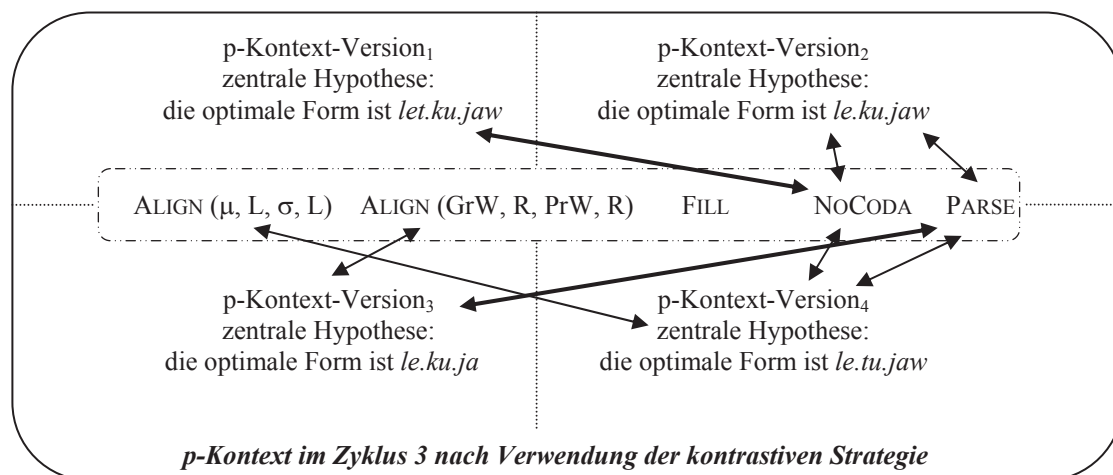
p-Kontext-Version$_1$
zentrale Hypothese:
die optimale Form ist *let.ku.jaw*

p-Kontext-Version$_2$
zentrale Hypothese:
die optimale Form ist *le.ku.jaw*

ALIGN (μ, L, σ, L) ALIGN (GrW, R, PrW, R) FILL NOCODA PARSE

p-Kontext-Version$_3$
zentrale Hypothese:
die optimale Form ist *le.ku.ja*

p-Kontext-Version$_4$
zentrale Hypothese:
die optimale Form ist *le.tu.jaw*

*p-Kontext im Zyklus 3 nach Verwendung der kontrastiven Strategie*